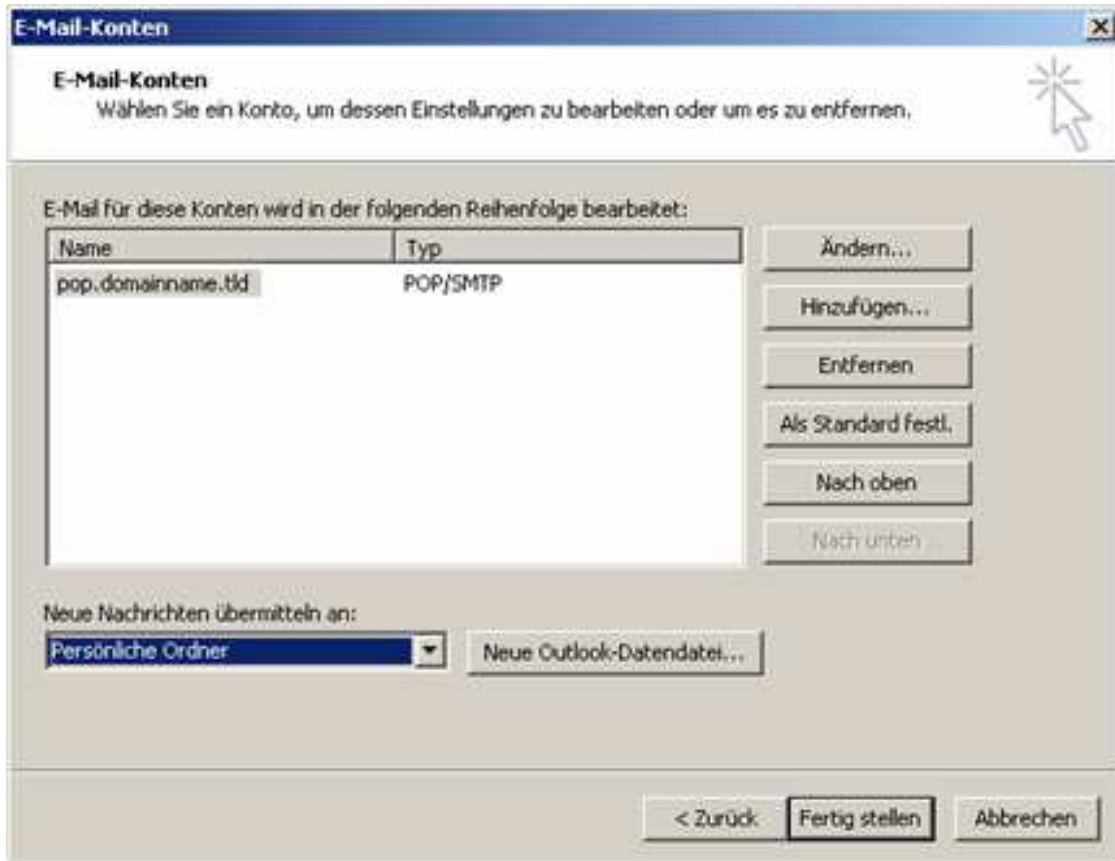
E-Mail-Konten

E-Mail-Konten
Wählen Sie ein Konto, um dessen Einstellungen zu bearbeiten oder um es zu entfernen.

E-Mail für diese Konten wird in der folgenden Reihenfolge bearbeitet:

| Name | Typ |
|---|---|
| pop.domainname.tld | POP/SMTP |

Ändern...
Hinzufügen...
Entfernen
Als Standard festl.
Nach oben
Nach unten

Neue Nachrichten übermitteln an:
Persönliche Ordner
Neue Outlook-Datendatei...

< Zurück
Fertig stellen
Abbrechen